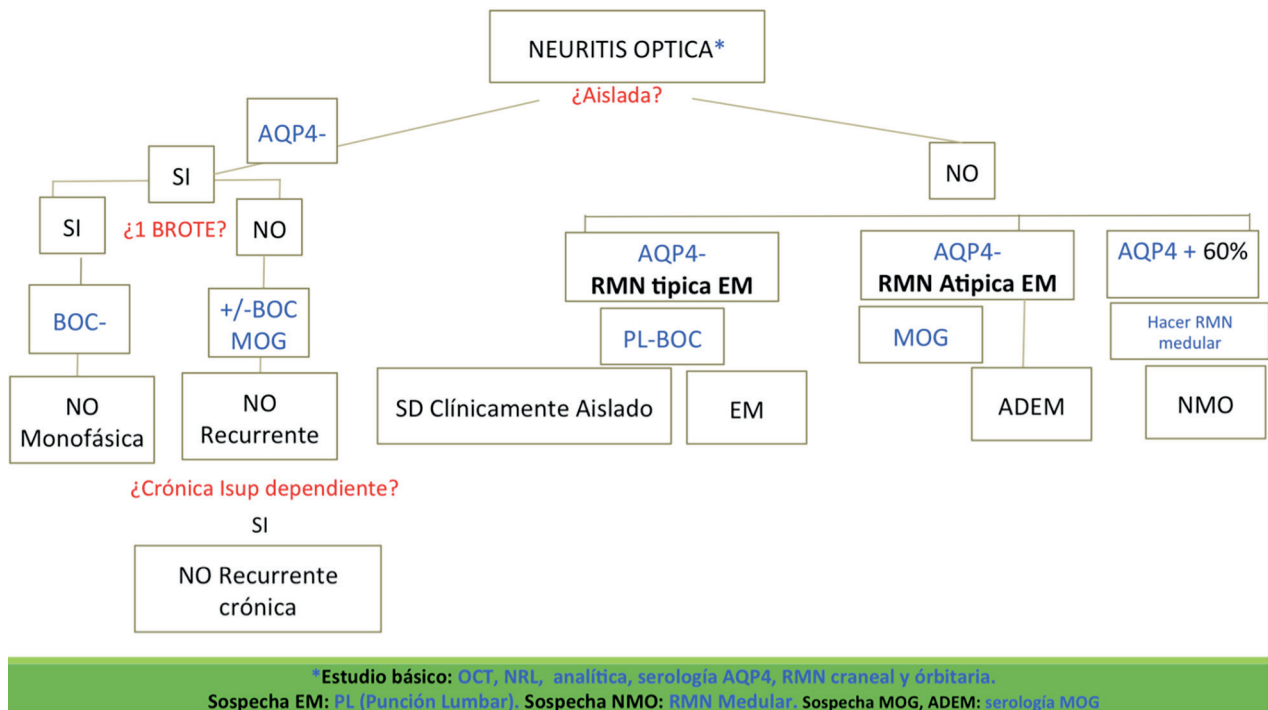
NEURITIS OPTICA*

¿Aislada?

AQP4-

SI

NO

SI

¿1 BROTE?

NO

BOC-

+/-BOC MOG

NO Monofásica

NO Recurrente

¿Crónica Isup dependiente?

SI

NO Recurrente crónica

AQP4- RMN tipica EM

PL-BOC

SD Clínicamente Aislado

EM

AQP4- RMN Atipica EM

MOG

ADEM

AQP4 + 60%

Hacer RMN medular

NMO

*Estudio básico: OCT, NRL, analítica, serología AQP4, RMN craneal y órbitaria.
Sospecha EM: PL (Punción Lumbar). Sospecha NMO: RMN Medular. Sospecha MOG, ADEM: serología MOG